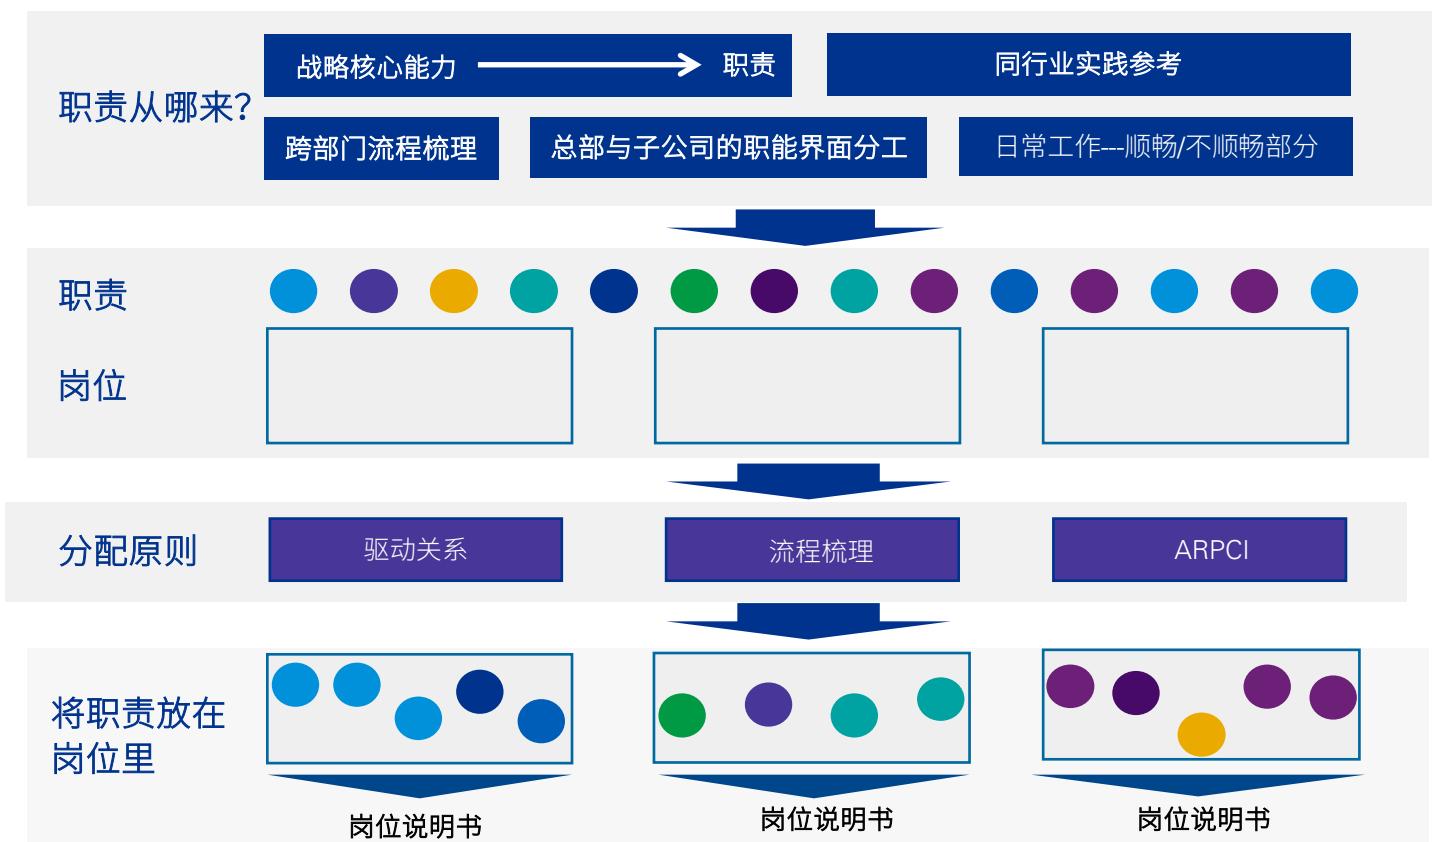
职责从哪来?

战略核心能力 → 职责

同行业实践参考

跨部门流程梳理

总部与子公司的职能界面分工

日常工作---顺畅/不顺畅部分

职责

岗位

分配原则

驱动关系

流程梳理

ARPCI

将职责放在岗位里

岗位说明书

岗位说明书

岗位说明书